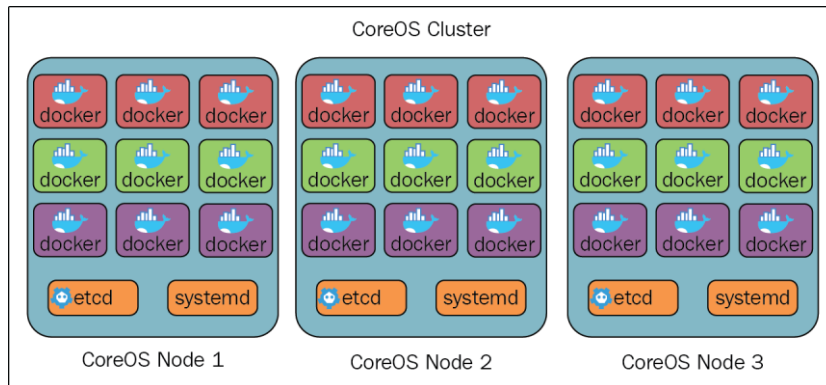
CoreOS Cluster

docker docker docker
docker docker docker
docker docker docker
etcd systemd

CoreOS Node 1

docker docker docker
docker docker docker
docker docker docker
etcd systemd

CoreOS Node 2

docker docker docker
docker docker docker
docker docker docker
etcd systemd

CoreOS Node 3